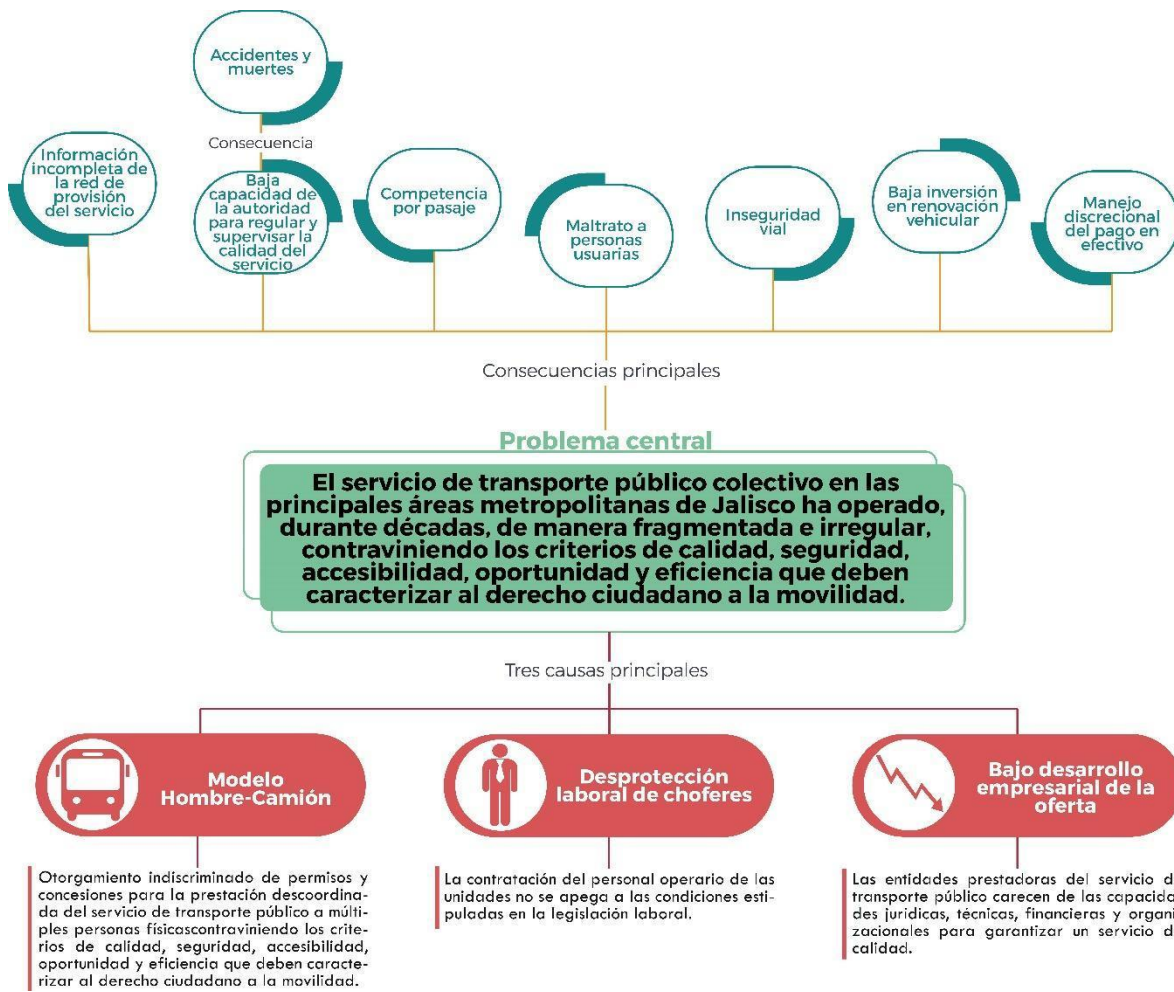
Accidentes y muertes

Consecuencia

Información incompleta de la red de provisión del servicio

Baja capacidad de la autoridad para regular y supervisar la calidad del servicio

Competencia por pasaje

Maltrato a personas usuarias

Inseguridad vial

Baja inversión en renovación vehicular

Manejo discrecional del pago en efectivo

Consecuencias principales

Problema central

El servicio de transporte público colectivo en las principales áreas metropolitanas de Jalisco ha operado, durante décadas, de manera fragmentada e irregular, contraviniendo los criterios de calidad, seguridad, accesibilidad, oportunidad y eficiencia que deben caracterizar al derecho ciudadano a la movilidad.

Tres causas principales

Modelo Hombre-Camión

Otorgamiento indiscriminado de permisos y concesiones para la prestación descoordinada del servicio de transporte público a múltiples personas físicascontraviniendo los criterios de calidad, seguridad, accesibilidad, oportunidad y eficiencia que deben caracterizar al derecho ciudadano a la movilidad.

Desprotección laboral de choferes

La contratación del personal operario de las unidades no se apega a las condiciones estipuladas en la legislación laboral.

Bajo desarrollo empresarial de la oferta

Las entidades prestadoras del servicio d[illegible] transporte público carecen de las capacida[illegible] des jurídicas, técnicas, financieras y organi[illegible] zacionales para garantizar un servicio d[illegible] calidad.